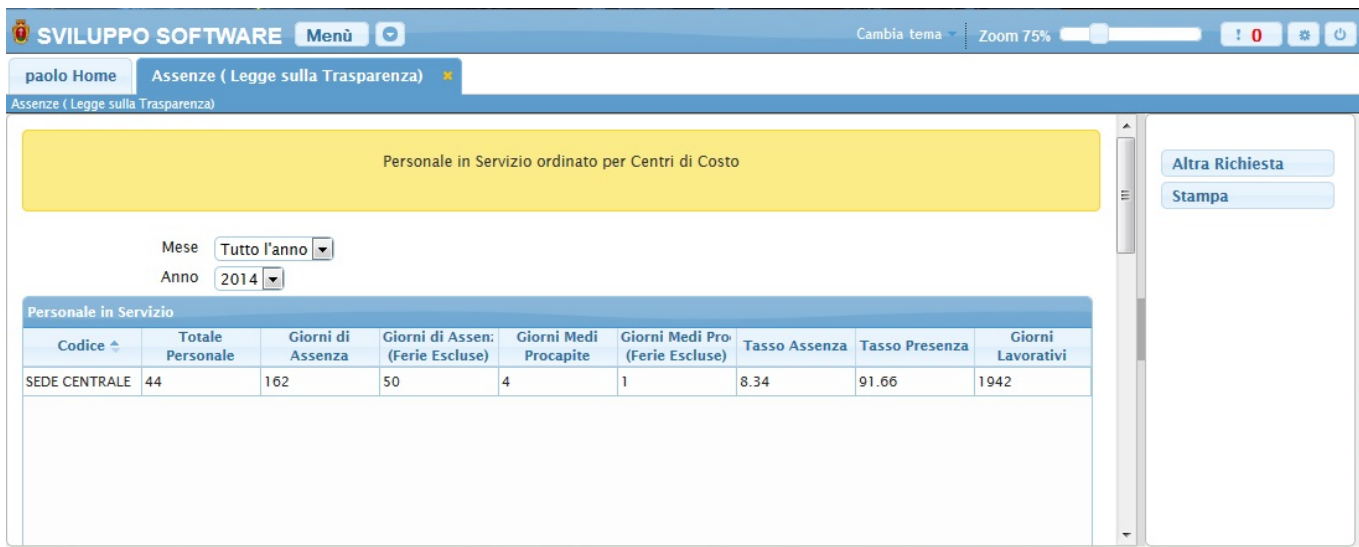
SVILUPPO SOFTWARE Menù

Cambia tema Zoom 75% ! 0

paolo Home Assenze ( Legge sulla Trasparenza)

Assenze ( Legge sulla Trasparenza)

Personale in Servizio ordinato per Centri di Costo

Mese Tutto l'anno

Anno 2014

Personale in Servizio

| Codice | Totale Personale | Giorni di Assenza | Giorni di Assen: (Ferie Escluse) | Giorni Medi Procapite | Giorni Medi Pro (Ferie Escluse) | Tasso Assenza | Tasso Presenza | Giorni Lavorativi |
|---|---|---|---|---|---|---|---|---|
| SEDE CENTRALE | 44 | 162 | 50 | 4 | 1 | 8.34 | 91.66 | 1942 |

Altra Richiesta

Stampa